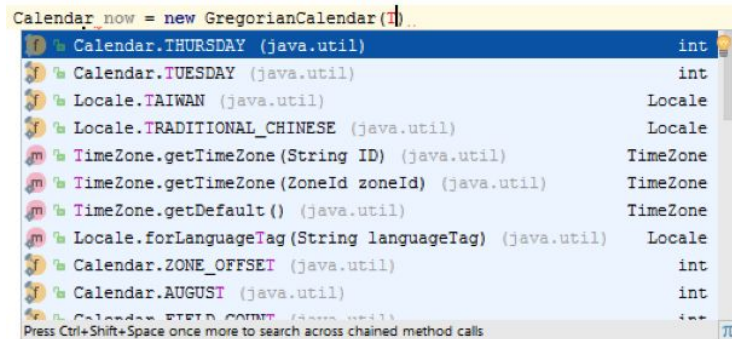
Calendar now = new GregorianCalendar(T)

f Calendar.THURSDAY (java.util) int
f Calendar.TUESDAY (java.util) int
f Locale.TAIWAN (java.util) Locale
f Locale.TRADITIONAL_CHINESE (java.util) Locale
m TimeZone.getTimeZone(String ID) (java.util) TimeZone
m TimeZone.getTimeZone(ZoneId zoneId) (java.util) TimeZone
m TimeZone.getDefault() (java.util) TimeZone
m Locale.forLanguageTag(String languageTag) (java.util) Locale
f Calendar.ZONE_OFFSET (java.util) int
f Calendar.AUGUST (java.util) int
f Calendar.FIELD_COUNT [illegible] int
Press Ctrl+Shift+Space once more to search across chained method calls